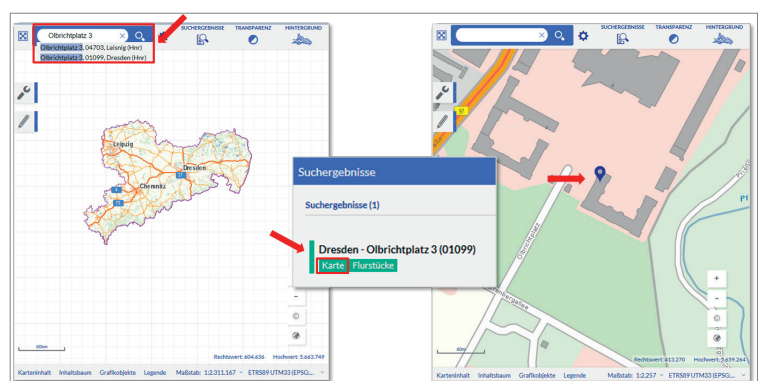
Olbrichtplatz 3

Olbrichtplatz 3, 04703, Leisnig (Hnr)

Olbrichtplatz 3, 01099, Dresden (Hnr)

SUCHERGEBNISSE TRANSPARENZ HINTERGRUND

Leipzig

Dresden

Chemnitz

60km

Rechtswert: 604.636 Hochwert: 5.663.749

Karteninhalt Inhaltsbaum Grafikobjekte Legende Maßstab: 1:2.311.167 ETRS89 UTM33 (EPSG:...

Suchergebnisse

Suchergebnisse (1)

Dresden - Olbrichtplatz 3 (01099)

Karte Flurstücke

SUCHERGEBNISSE TRANSPARENZ HINTERGRUND

Olbrichtplatz

Pf

60m

Rechtswert: 411.270 Hochwert: 5.659.264

Karteninhalt Inhaltsbaum Grafikobjekte Legende Maßstab: 1:2.257 ETRS89 UTM33 (EPSG:...